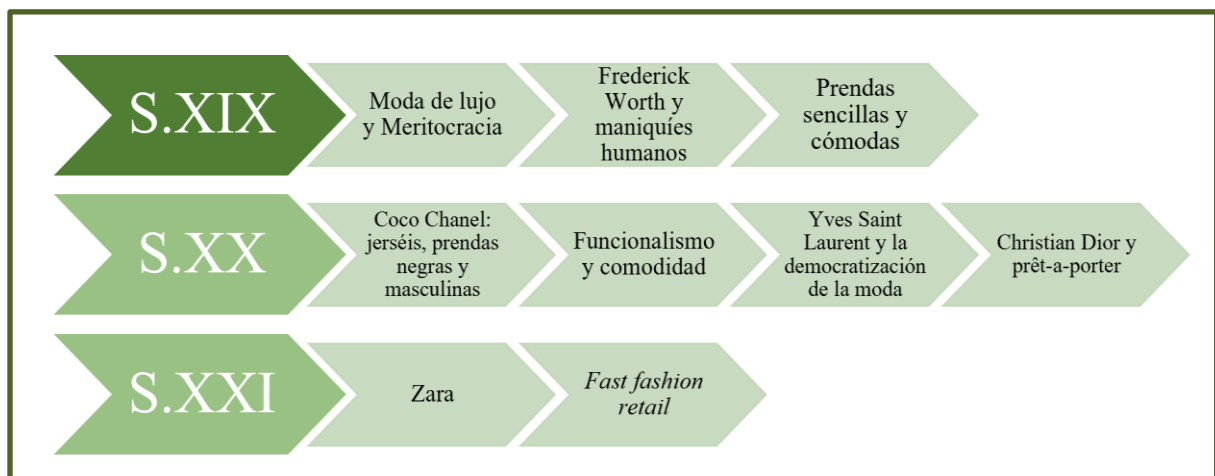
S.XIX

Moda de lujo y Meritocracia

Frederick Worth y maniquíes humanos

Prendas sencillas y cómodas

S.XX

Coco Chanel: jerséis, prendas negras y masculinas

Funcionalismo y comodidad

Yves Saint Laurent y la democratización de la moda

Christian Dior y prêt-a-porter

S.XXI

Zara

*Fast fashion retail*